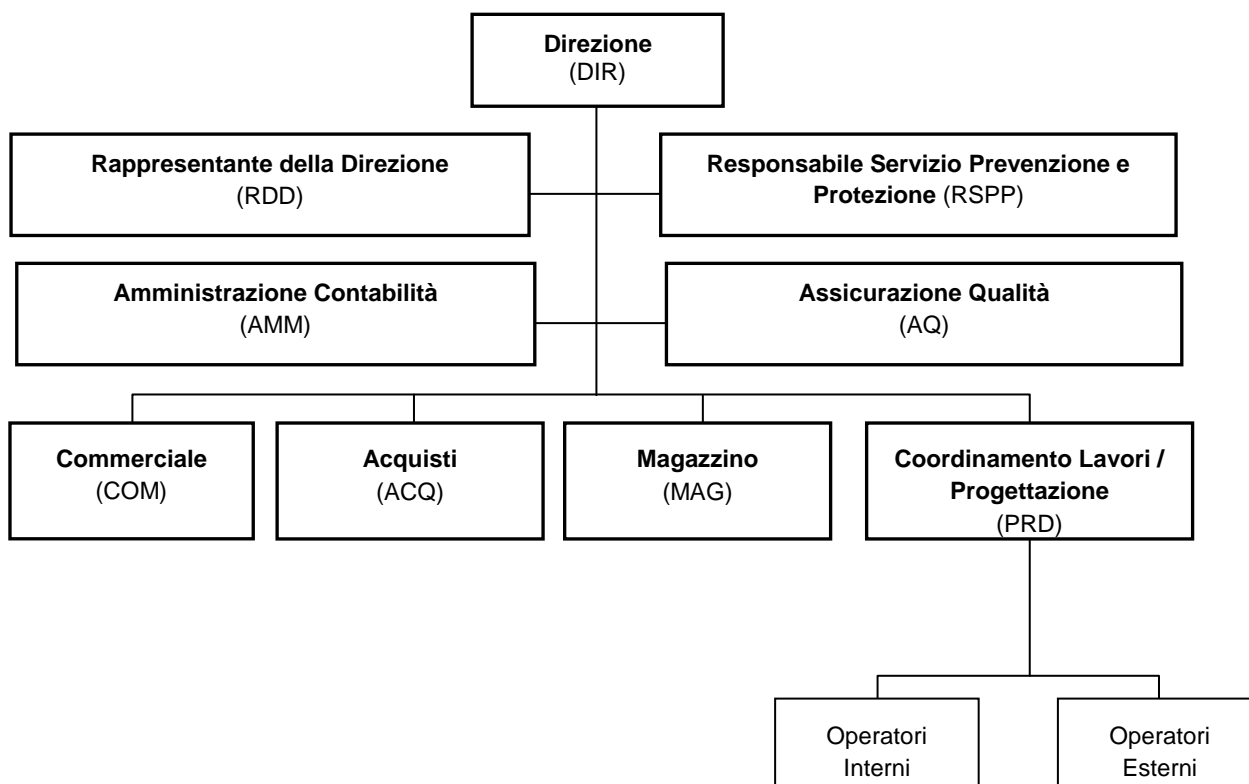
Direzione
(DIR)

Rappresentante della Direzione
(RDD)

Responsabile Servizio Prevenzione e Protezione (RSPP)

Amministrazione Contabilità
(AMM)

Assicurazione Qualità
(AQ)

Commerciale
(COM)

Acquisti
(ACQ)

Magazzino
(MAG)

Coordinamento Lavori / Progettazione
(PRD)

Operatori Interni

Operatori Esterni